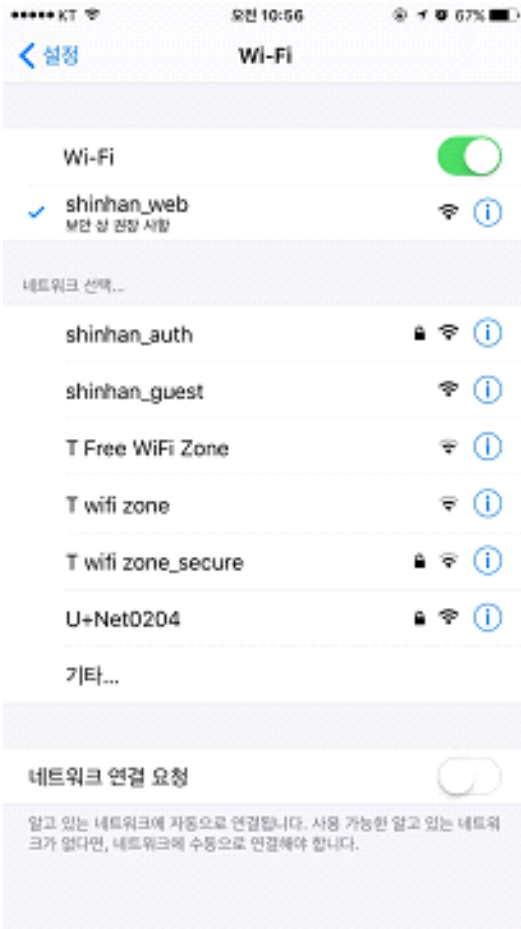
●●●●● KT 오전 10:56 67%

설정 Wi-Fi

Wi-Fi

shinhan_web
보안 상 권장 사항

네트워크 선택...

shinhan_auth

shinhan_guest

T Free WiFi Zone

T wifi zone

T wifi zone_secure

U+Net0204

기타...

네트워크 연결 요청

알고 있는 네트워크에 자동으로 연결됩니다. 사용 가능한 알고 있는 네트워크가 없다면, 네트워크에 수동으로 연결해야 합니다.